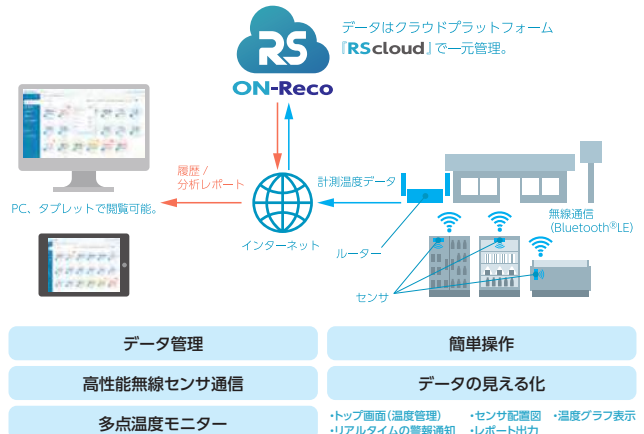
RS
ON-Reco

データはクラウドプラットフォーム『RScloud』で一元管理。

履歴 / 分析レポート

PC、タブレットで閲覧可能。

計測温度データ

インターネット

ルーター

無線通信 (Bluetooth®LE)

センサ

データ管理

簡単操作

高性能無線センサ通信

データの見える化

多点温度モニター

・トップ画面（温度管理） ・センサ配置図 ・温度グラフ表示
・リアルタイムの警報通知 ・レポート出力